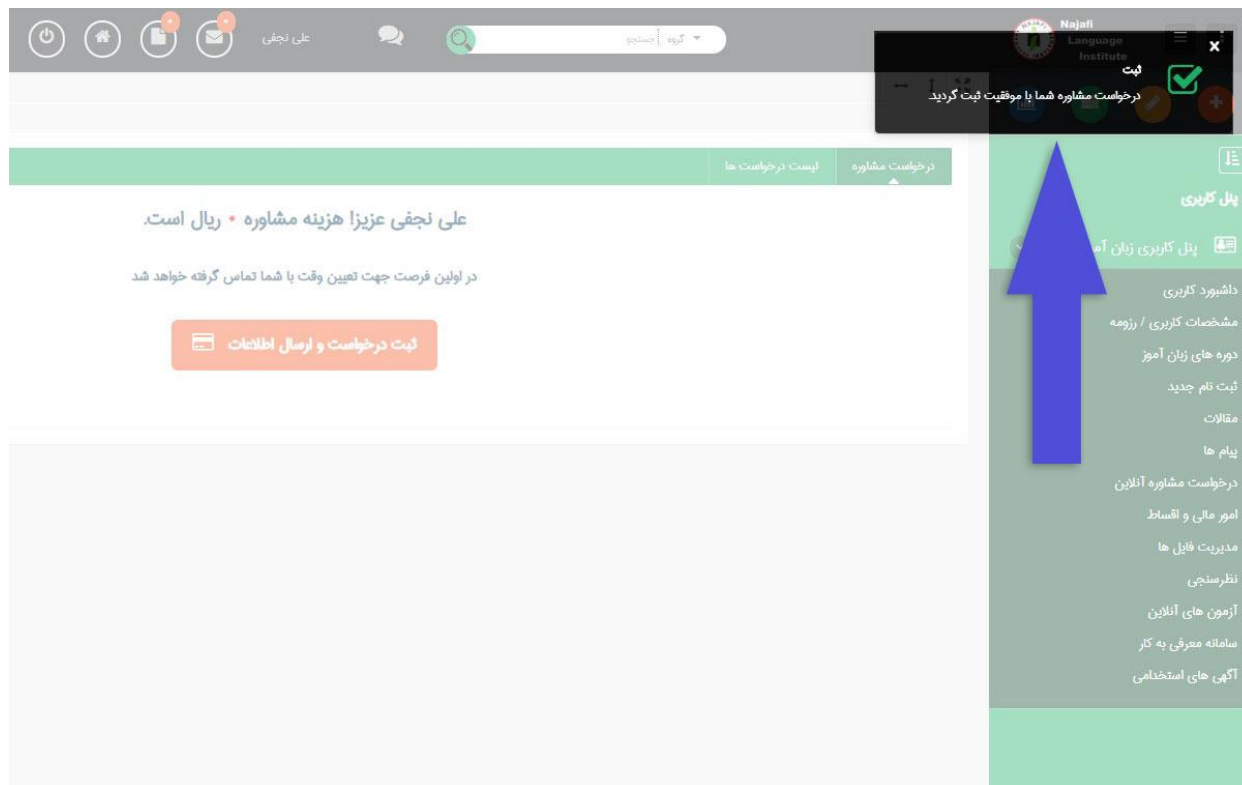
علی نجفی

گروه | جستجو

Najafi Language Institute

ثبت
درخواست مشاوره شما با موفقیت ثبت گردید

درخواست مشاوره
لیست درخواست ها

علی نجفی عزیز! هزینه مشاوره ۰ ریال است.

در اولین فرصت جهت تعیین وقت با شما تماس گرفته خواهد شد

ثبت درخواست و ارسال اطلاعات

پنل کاربری

پنل کاربری زبان آ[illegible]

داشبورد کاربری
مشخصات کاربری / رزومه
دوره های زبان آموز
ثبت نام جدید
مقالات
پیام ها
درخواست مشاوره آنلاین
امور مالی و اقساط
مدیریت فایل ها
نظرسنجی
آزمون های آنلاین
سامانه معرفی به کار
آگهی های استخدامی